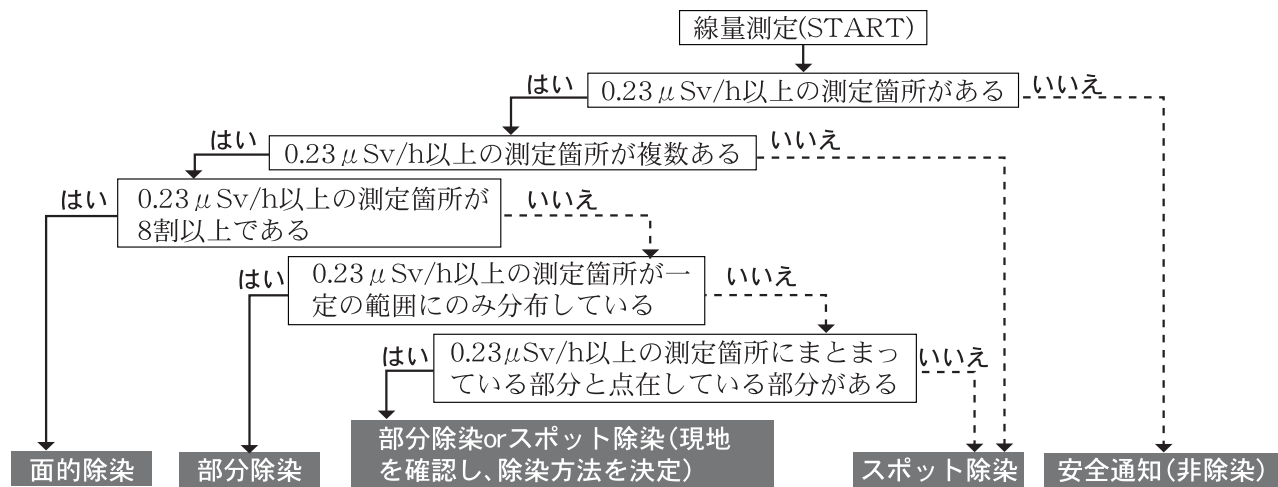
線量測定(START)

はい

0.23$\mu$Sv/h以上の測定箇所がある

いいえ

はい

0.23$\mu$Sv/h以上の測定箇所が複数ある

いいえ

はい

0.23$\mu$Sv/h以上の測定箇所が8割以上である

いいえ

はい

0.23$\mu$Sv/h以上の測定箇所が一定の範囲にのみ分布している

いいえ

はい

0.23$\mu$Sv/h以上の測定箇所にまとまっている部分と点在している部分がある

いいえ

面的除染

部分除染

部分除染orスポット除染(現地を確認し、除染方法を決定)

スポット除染

安全通知(非除染)